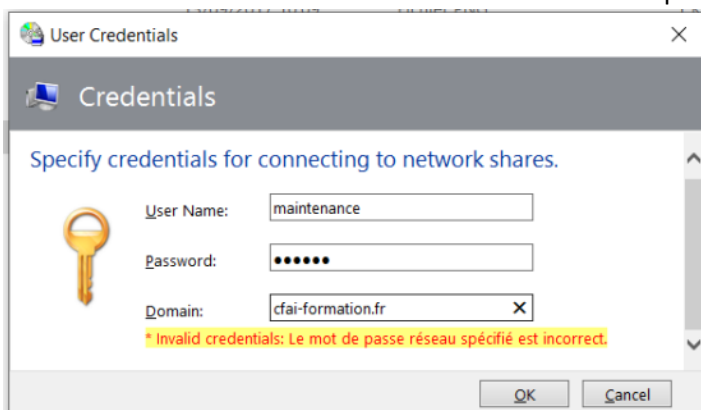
User Credentials

Credentials

Specify credentials for connecting to network shares.

User Name: maintenance

Password: ••••••

Domain: cfai-formation.fr

* Invalid credentials: Le mot de passe réseau spécifié est incorrect.

OK Cancel